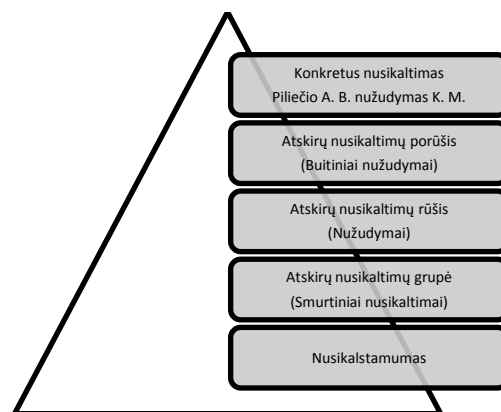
Konkretus nusikaltimas
Piliečio A. B. nužudymas K. M.

Atskirų nusikaltimų porūšis
(Buitiniai nužudymai)

Atskirų nusikaltimų rūšis
(Nužudymai)

Atskirų nusikaltimų grupė
(Smurtiniai nusikaltimai)

Nusikalstamumas